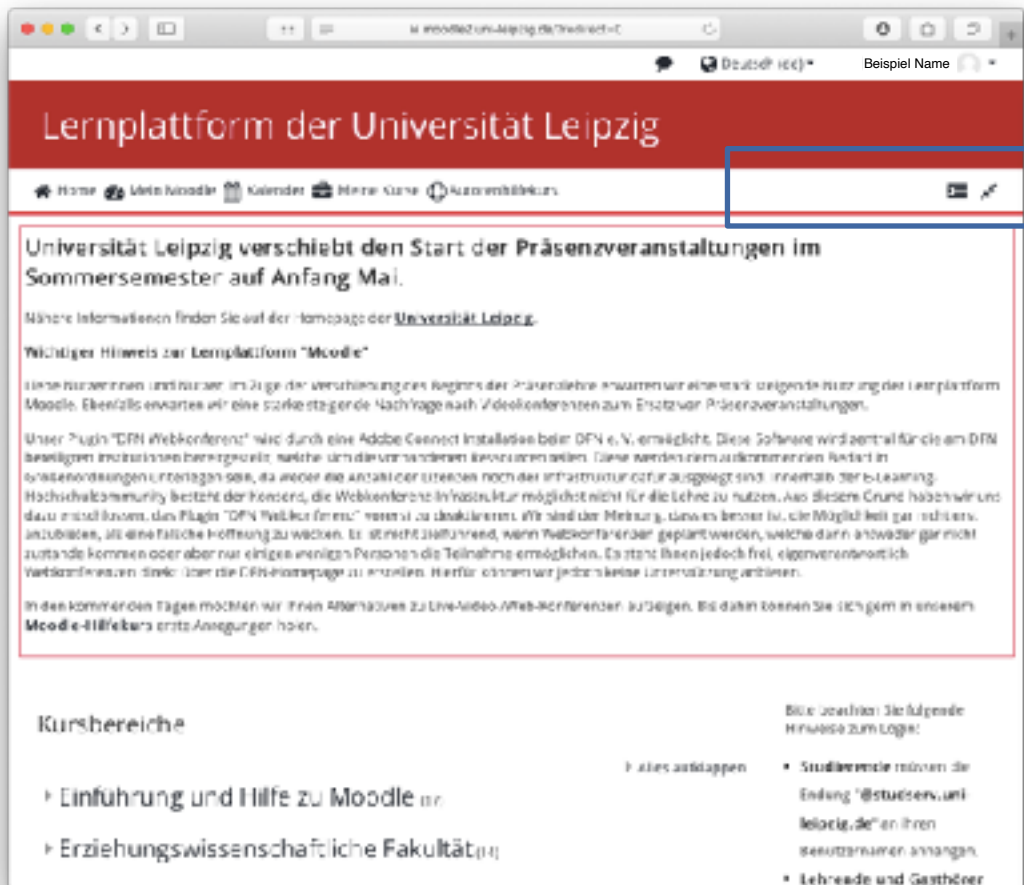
Deutsch (de) ▾ Beispiel Name ▾

Lernplattform der Universität Leipzig

Home Mein Moodle Kalender Meine Kurse Automatikkurs

Universität Leipzig verschiebt den Start der Präsenzveranstaltungen im Sommersemester auf Anfang Mai.

Nähere Informationen finden Sie auf der Homepage der Universität Leipzig.

Wichtiger Hinweis zur Lernplattform "Moodle"

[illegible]

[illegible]

In den kommenden Tagen möchten wir Ihnen Alternativen zu Live-Video-/Web-Konferenzen aufzeigen. Bis dahin können Sie sich gern in unserem Moodle-Hilfekurs erste Anregungen holen.

Kursbereiche

alles aufklappen

Einführung und Hilfe zu Moodle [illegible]

Erziehungswissenschaftliche Fakultät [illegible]

Bitte beachten Sie folgende Hinweise zum Login:

• Studierende müssen die Endung "@studserv.uni-leipzig.de" an ihren Benutzernamen anhängen.

• Lehrende und Gasthörer